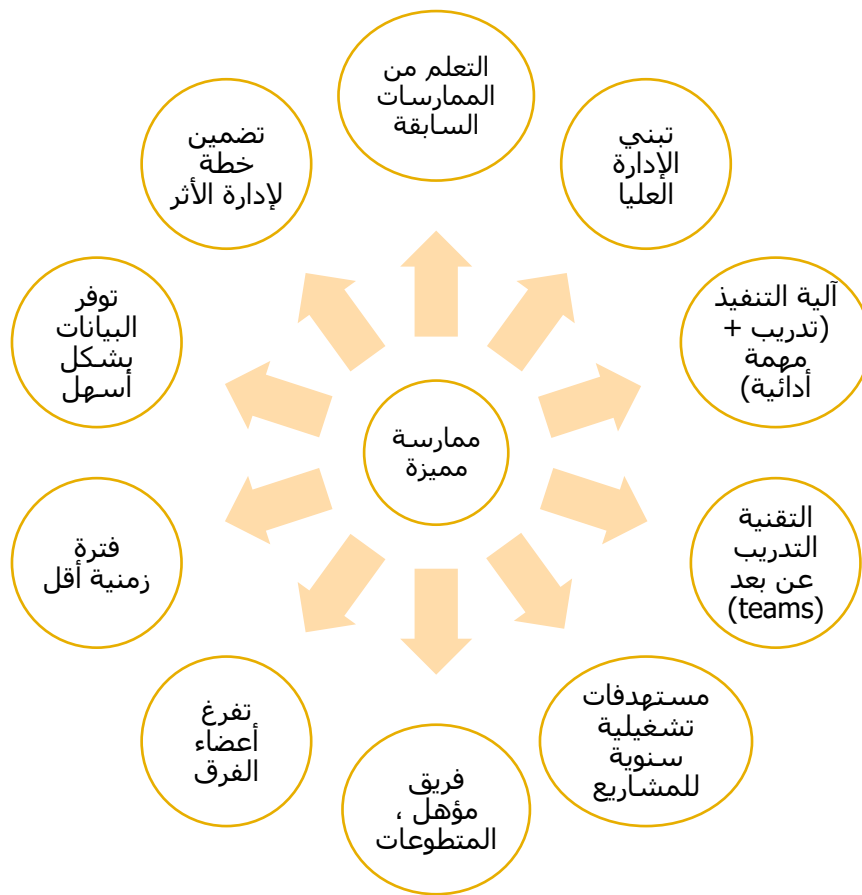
ممارسة مميزة

التعلم من الممارسات السابقة

تبني الإدارة العليا

آلية التنفيذ (تدريب + مهمة أدائية)

التقنية التدريب عن بعد (teams)

مستهدفات تشغيلية سنوية للمشاريع

فريق مؤهل ، المتطوعات

تفرغ أعضاء الفرق

فترة زمنية أقل

توفر البيانات بشكل أسهل

تضمين خطة لإدارة الأثر